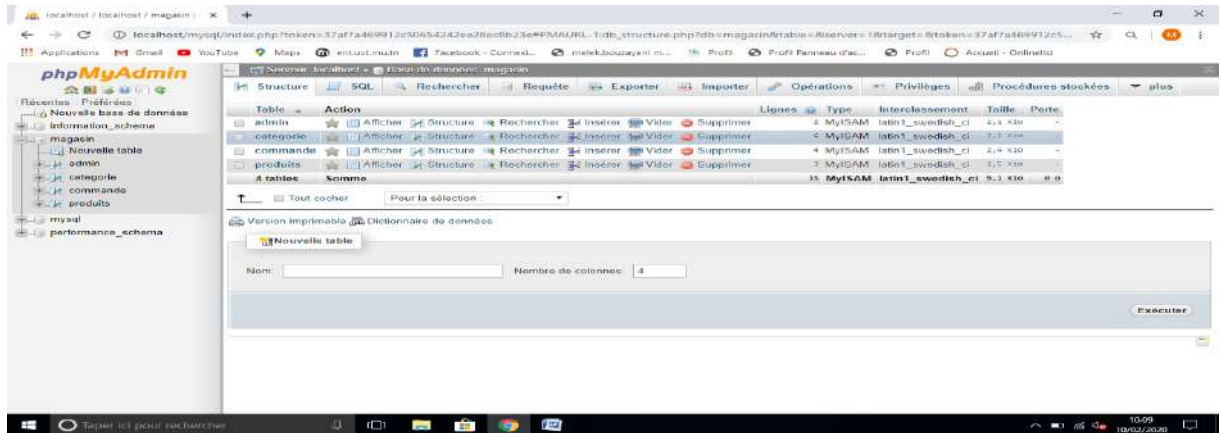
localhost / localhost / magasin | ×

localhost/mysql/index.php?token=37af7a469912e50654242ea28ac6b23e#PMAURL-1:db_structure.php?db=magasin&table=&server=1&target=&token=37af7a469912c5...

Applications Gmail YouTube Maps entuuni.rnu.tn Facebook - Connexi... melekbouzayeni m... Profil Profil Panneau d'ac... Profil Accueil - Onlinetu

phpMyAdmin

Récentes Préférées

Nouvelle base de données
information_schema
magasin
Nouvelle table
admin
categorie
commande
produits
mysql
performance_schema

Serveur: localhost » Base de données: magasin

Structure SQL Rechercher Requête Exporter Importer Opérations Privilèges Procédures stockées plus

| Table | Action | Lignes | Type | Interclassement | Taille | Perte |
|---|---|---|---|---|---|---|
| admin | Afficher Structure Rechercher Insérer Vider Supprimer | 2 | MyISAM | latin1_swedish_ci | 2,1 Kio | - |
| categorie | Afficher Structure Rechercher Insérer Vider Supprimer | 6 | MyISAM | latin1_swedish_ci | 2,1 Kio | - |
| commande | Afficher Structure Rechercher Insérer Vider Supprimer | 4 | MyISAM | latin1_swedish_ci | 2,4 Kio | - |
| produits | Afficher Structure Rechercher Insérer Vider Supprimer | 3 | MyISAM | latin1_swedish_ci | 2,5 Kio | - |
| 4 tables | Somme | 15 | MyISAM | latin1_swedish_ci | 9,1 Kio | 0 o |

Tout cocher Pour la sélection:

Version imprimable Dictionnaire de données

Nouvelle table

Nom: Nombre de colonnes: 4

Exécuter

Taper ici pour rechercher

10:09
10/02/2020